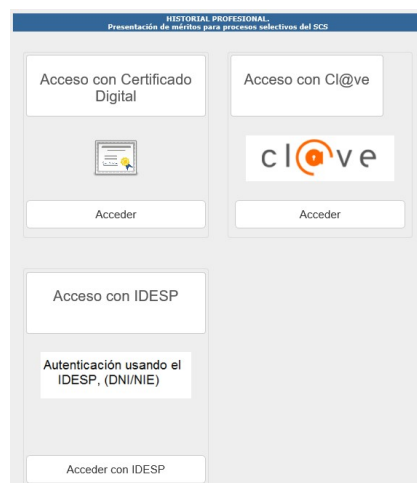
HISTORIAL PROFESIONAL.
Presentación de méritos para procesos selectivos del SCS

Acceso con Certificado Digital

Acceder

Acceso con Cl@ve

cl@ve

Acceder

Acceso con IDESP

Autenticación usando el IDESP, (DNI/NIE)

Acceder con IDESP